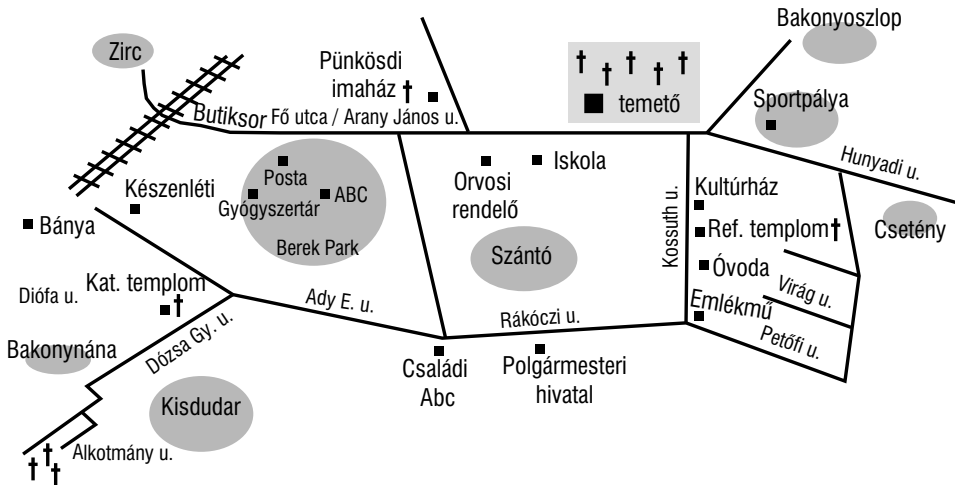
Zirc

Pünkösdi imaház

temető

Bakonyoszlop

Sportpálya

Butiksor Fő utca / Arany János u.

Iskola

Orvosi rendelő

Hunyadi u.

Posta

ABC

Készenléti

Gyógyszertár

Berek Park

Kultúrház

Ref. templom

Csetény

Bánya

Szántó

Kossuth u.

Óvoda

Virág u.

Diófa u.

Kat. templom

Ady E. u.

Rákóczi u.

Emlékmű

Petőfi u.

Bakonynána

Dózsa Gy. u.

Családi Abc

Polgármesteri hivatal

Kisdudar

Alkotmány u.